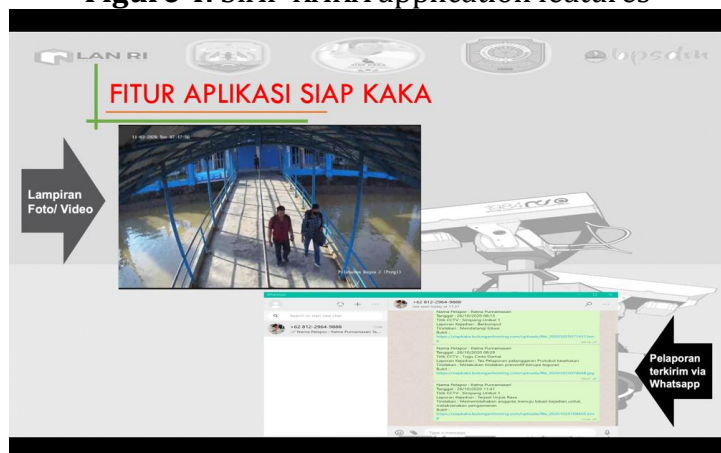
Figure 1. SIAP KAKA application features

LAN RI

bpsdm

FITUR APLIKASI SIAP KAKA

Lampiran Foto/ Video

11-02-2020 Tue 07:17:50

Pelaporan terkirim via Whatsapp

+62 812-2964-9888

Nama Pelapor : Selma Purnamasari
Tanggal : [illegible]
Titik CCTV : Simpang Lintas 1
Layanan Kejadian : Berkumpul
Tindakan : Membubarkan
Bukti :
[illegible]

Type a message